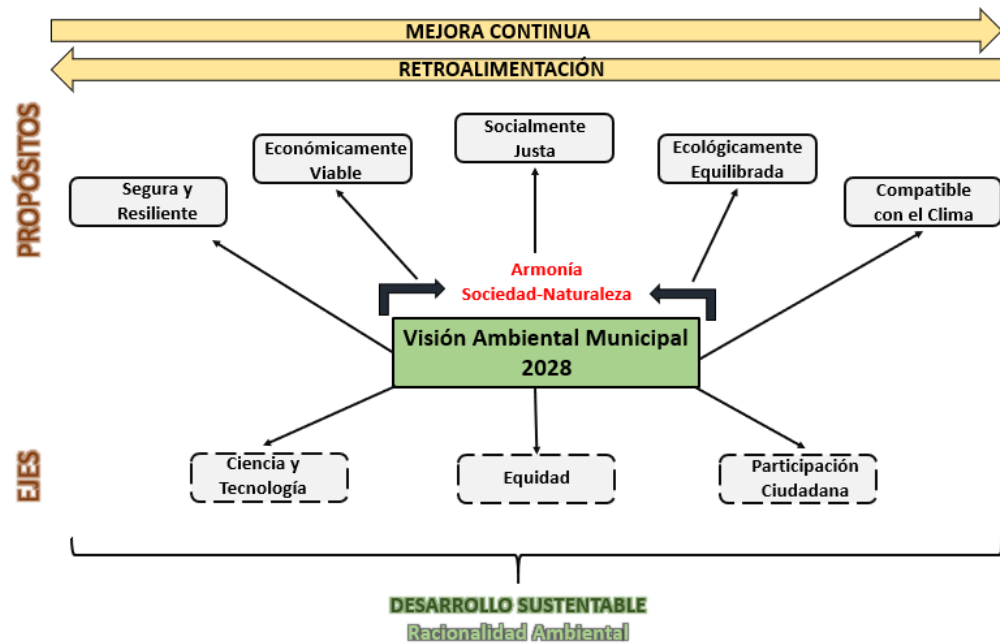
MEJORA CONTINUA

RETROALIMENTACIÓN

PROPÓSITOS

Segura y Resiliente

Económicamente Viable

Socialmente Justa

Ecológicamente Equilibrada

Compatible con el Clima

Armonía Sociedad-Naturaleza

Visión Ambiental Municipal 2028

EJES

Ciencia y Tecnología

Equidad

Participación Ciudadana

DESARROLLO SUSTENTABLE

Racionalidad Ambiental